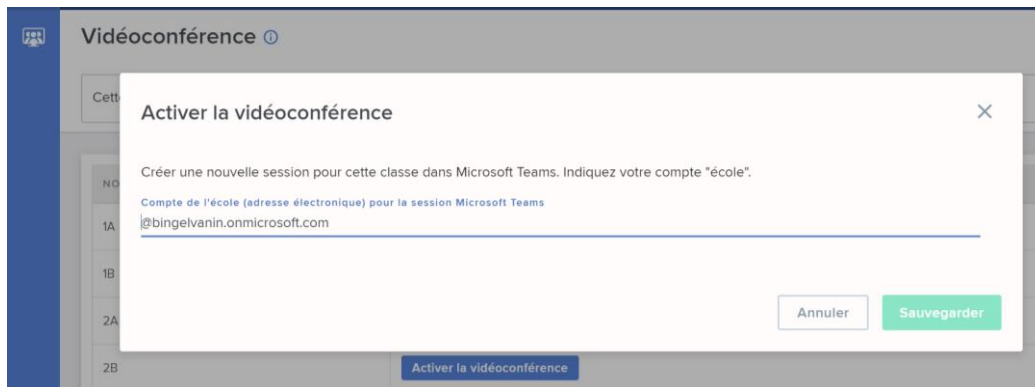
Vidéoconférence ⓘ

Cett

NO

1A

1B

2A

2B

Activer la vidéoconférence

Activer la vidéoconférence

×

Créer une nouvelle session pour cette classe dans Microsoft Teams. Indiquez votre compte "école".

Compte de l'école (adresse électronique) pour la session Microsoft Teams

@bingelvanin.onmicrosoft.com

Annuler

Sauvegarder